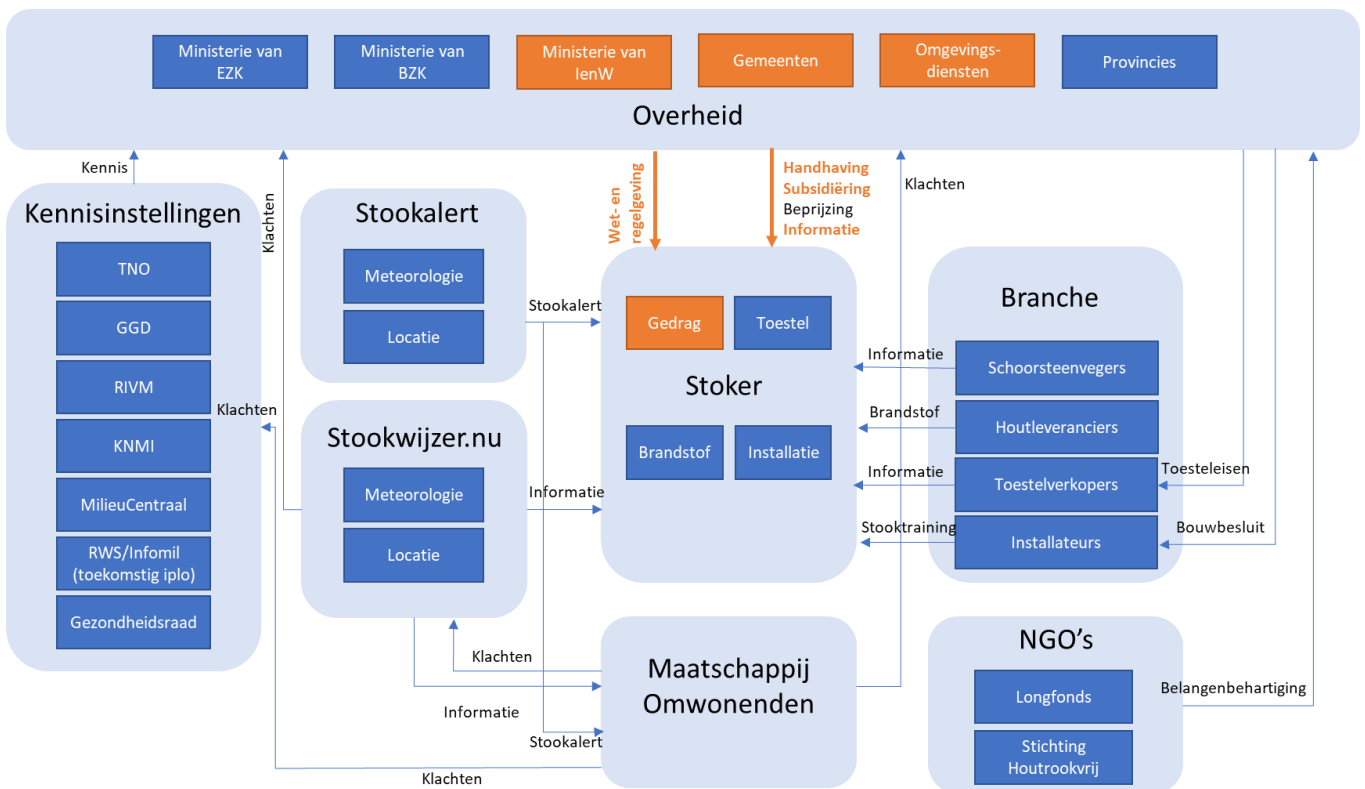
Ministerie van EZK
Ministerie van BZK
Ministerie van IenW
Gemeenten
Omgevings-diensten
Provincies

Overheid

Kennis
Klachten
Wet- en regelgeving
Handhaving
Subsidiëring
Beprijzing
Informatie
Klachten

Kennisinstellingen
TNO
GGD
RIVM
KNMI
MilieuCentraal
RWS/Infomil (toekomstig iplo)
Gezondheidsraad

Stookalert
Meteorologie
Locatie

Stookalert

Stookwijzer.nu
Meteorologie
Locatie

Klachten
Informatie

Gedrag
Toestel
Stoker
Brandstof
Installatie

Branche
Informatie
Schoorsteenvegers
Brandstof
Houtleveranciers
Informatie
Toestelverkopers
Toesteleisen
Stooktraining
Installateurs
Bouwbesluit

Klachten
Maatschappij Omwonenden
Informatie
Stookalert
Klachten

NGO's
Longfonds
Stichting Houtrookvrij
Belangenbehartiging